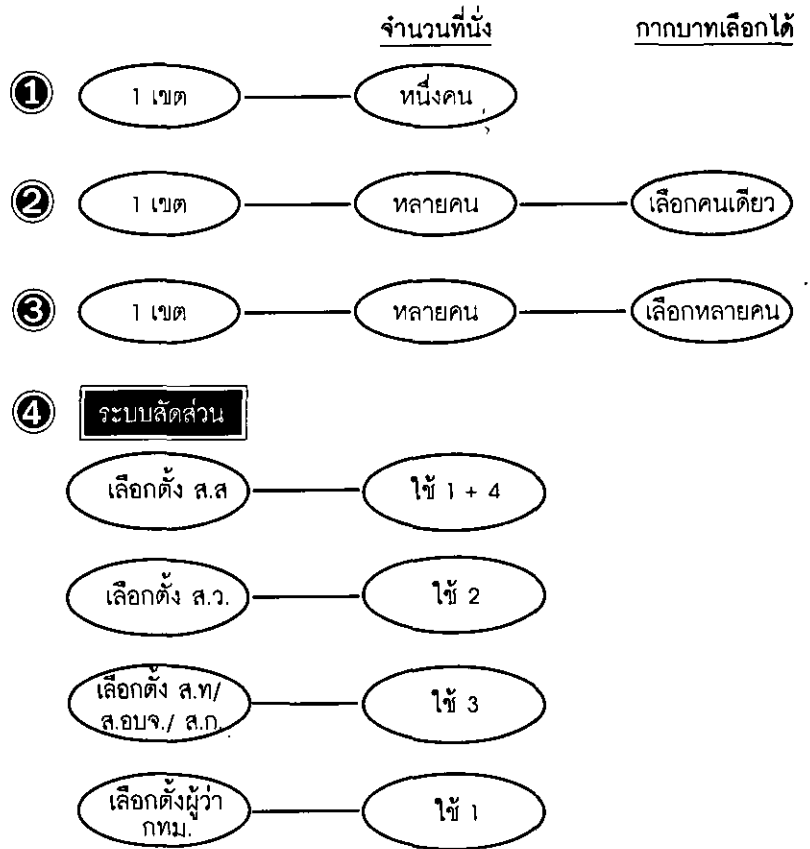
จำนวนที่นั่ง

กากบาทเลือกได้

❶ 1 เขต — หนึ่งคน

❷ 1 เขต — หลายคน — เลือกคนเดียว

❸ 1 เขต — หลายคน — เลือกหลายคน

❹ ระบบสัดส่วน

เลือกตั้ง ส.ส — ใช้ 1 + 4

เลือกตั้ง ส.ว. — ใช้ 2

เลือกตั้ง ส.ท/ ส.อบจ./ ส.ก. — ใช้ 3

เลือกตั้งผู้ว่า กทม. — ใช้ 1